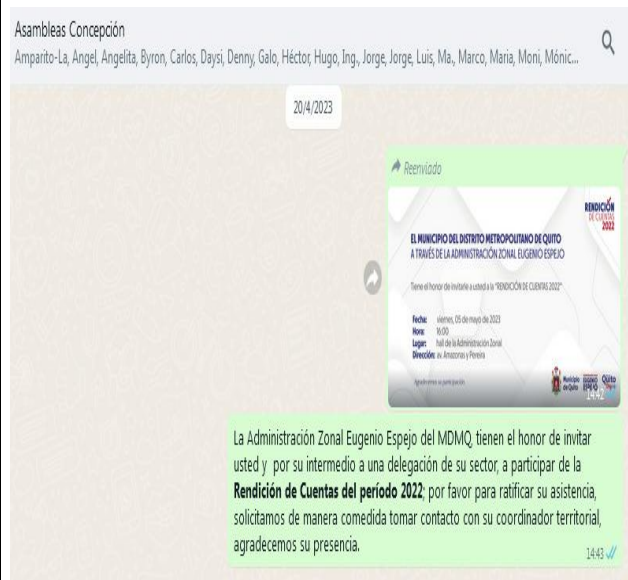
Asambleas Concepción
Amparito-La, Angel, Angelita, Byron, Carlos, Daysi, Denny, Galo, Héctor, Hugo, Ing., Jorge, Jorge, Luis, Ma., Marco, Maria, Moni, Mónic...

20/4/2023

Reenviado

RENDICIÓN DE CUENTAS 2022

EL MUNICIPIO DEL DISTRITO METROPOLITANO DE QUITO
A TRAVÉS DE LA ADMINISTRACIÓN ZONAL EUGENIO ESPEJO

Tiene el honor de invitarle a usted a la "RENDICIÓN DE CUENTAS 2022"

Fecha: viernes, 05 de mayo de 2023
Hora: 16:00
Lugar: hall de la Administración Zonal
Dirección: av. Amazonas y Pereira

Agradecemos su participación

Municipio de Quito
Quito
14:42

La Administración Zonal Eugenio Espejo del MDMQ, tienen el honor de invitar usted y por su intermedio a una delegación de su sector, a participar de la **Rendición de Cuentas del período 2022**; por favor para ratificar su asistencia, solicitamos de manera comedida tomar contacto con su coordinador territorial, agradecemos su presencia.
14:43